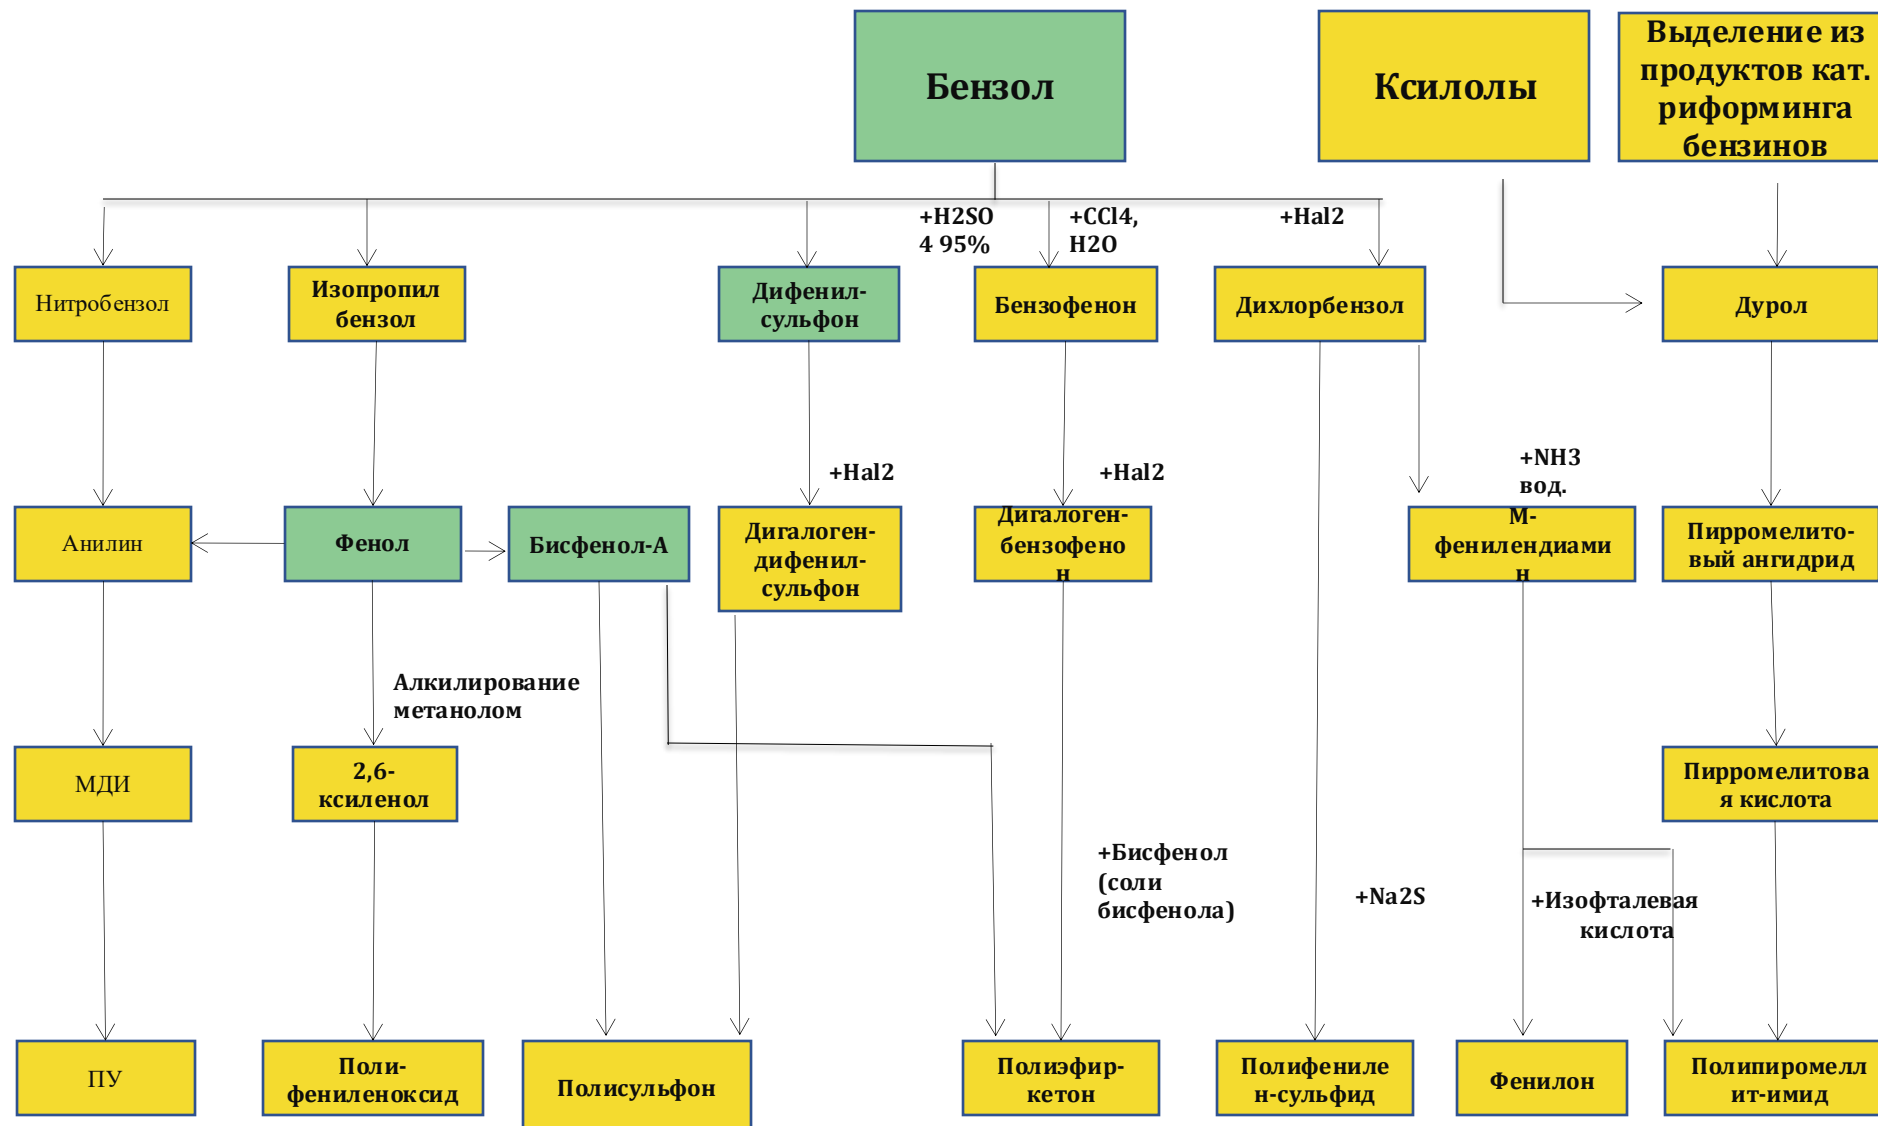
Бензол

Ксилолы

Выделение из продуктов кат. риформинга бензинов

+H2SO 4 95%

+CCl4, H2O

+Hal2

Нитробензол

Изопропил бензол

Дифенил-сульфон

Бензофенон

Дихлорбензол

Дурол

+Hal2

+Hal2

+NH3 вод.

Анилин

Фенол

Бисфенол-А

Дигалоген-дифенил-сульфон

Дигалоген-бензофено н

М-фенилендиами н

Пирромелито-вый ангидрид

Алкилирование метанолом

МДИ

2,6-ксиленол

Пирромелитова я кислота

+Бисфенол (соли бисфенола)

+Na2S

+Изофталевая кислота

ПУ

Поли-фениленоксид

Полисульфон

Полиэфир-кетон

Полифениле н-сульфид

Фенилон

Полипиромелл ит-имид